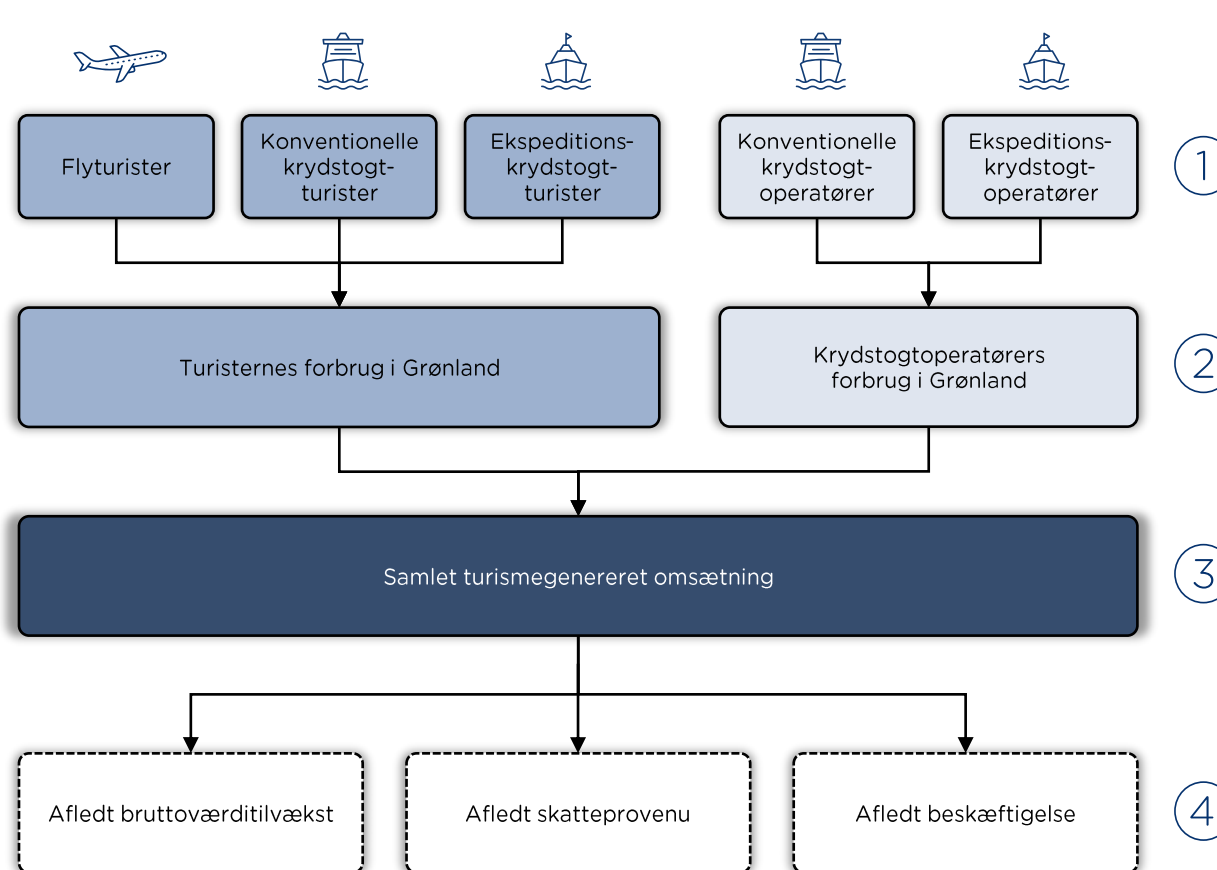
Flyturister

Konventionelle krydstogtturister

Ekspeditionskrydstogtturister

Konventionelle krydstogtoperatører

Ekspeditionskrydstogtoperatører

1

Turisternes forbrug i Grønland

Krydstogtoperatørers forbrug i Grønland

2

Samlet turismegenereret omsætning

3

Afledt bruttoværditilvækst

Afledt skatteprovenu

Afledt beskæftigelse

4